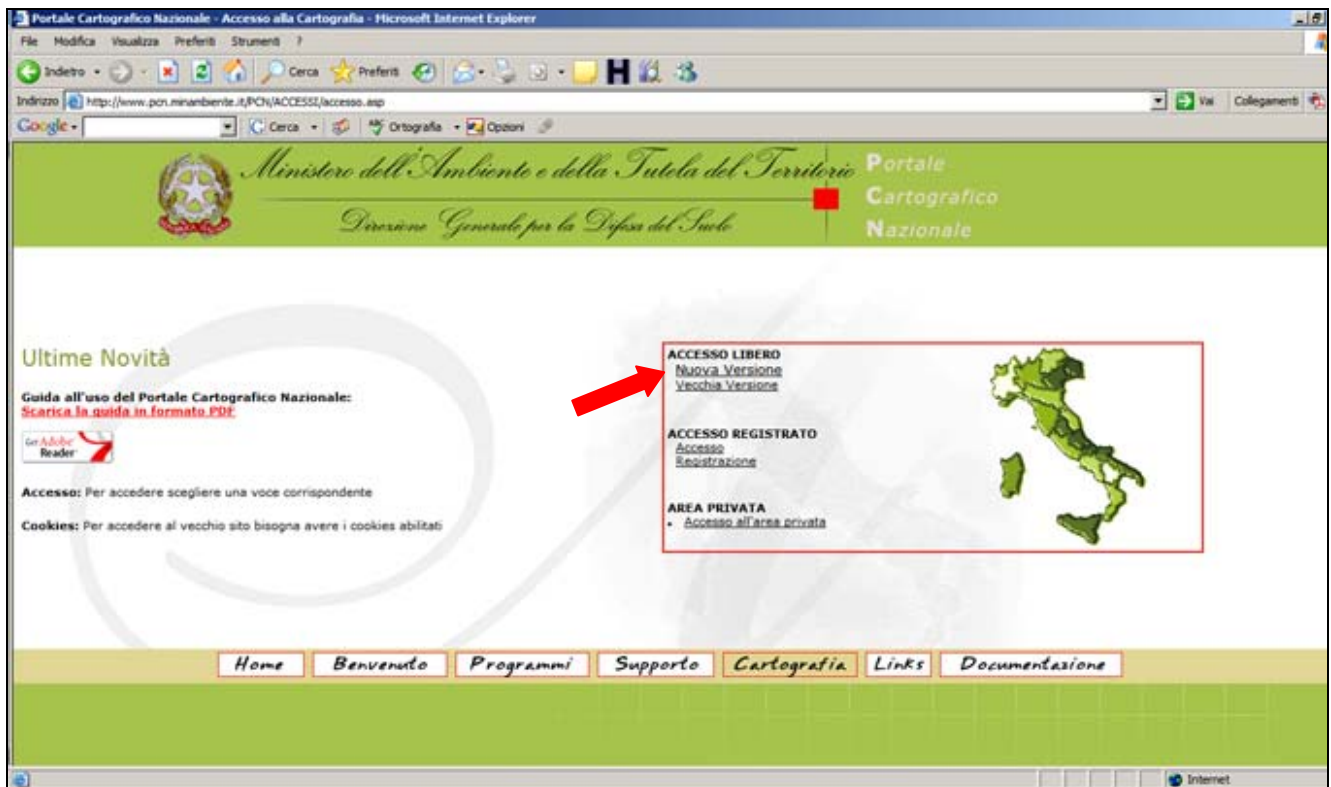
Portale Cartografico Nazionale - Accesso alla Cartografia - Microsoft Internet Explorer

File Modifica Visualizza Preferiti Strumenti ?

Indietro Cerca Preferiti

Indirizzo http://www.pcn.minambiente.it/PCN/ACCESSI/accesso.asp Vai Collegamenti

Google Cerca Ortografia Opzioni

Ministero dell'Ambiente e della Tutela del Territorio

Direzione Generale per la Difesa del Suolo

Portale Cartografico Nazionale

Ultime Novità

Guida all'uso del Portale Cartografico Nazionale:
Scarica la guida in formato PDF

Get Adobe Reader

Accesso: Per accedere scegliere una voce corrispondente

Cookies: Per accedere al vecchio sito bisogna avere i cookies abilitati

ACCESSO LIBERO
Nuova Versione
Vecchia Versione

ACCESSO REGISTRATO
Accesso
Registrazione

AREA PRIVATA
Accesso all'area privata

Home | Benvenuto | Programmi | Supporto | Cartografia | Links | Documentazione

Internet